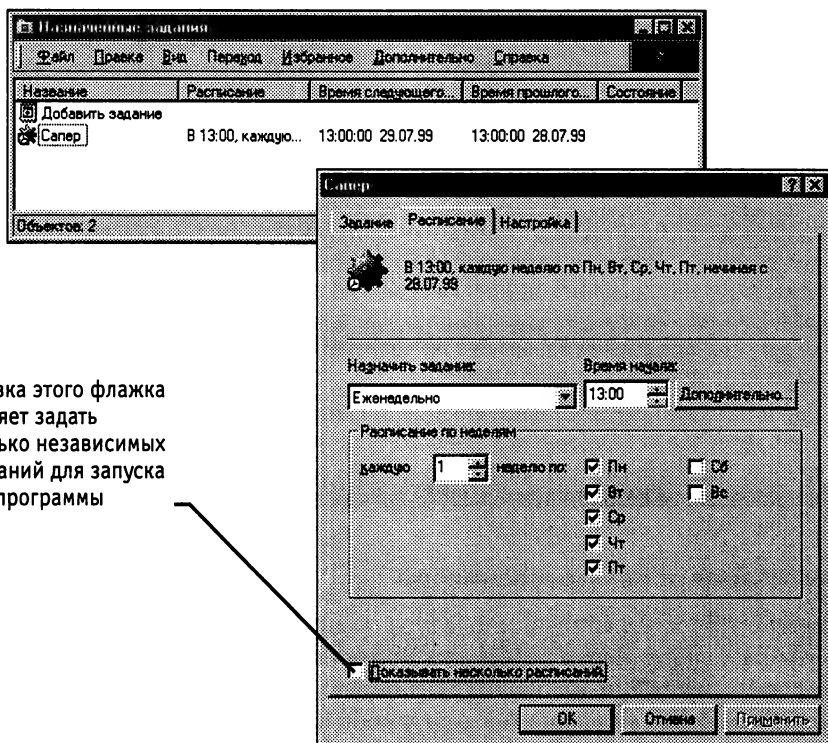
Назначенные задания

Файл Правка Вид Переход Избранное Дополнительно Справка

| Название | Расписание | Время следующего... | Время прошлого... | Состояние |
|---|---|---|---|---|
| Добавить задание | | | | |
| Сапер | В 13:00, каждую... | 13:00:00 29.07.99 | 13:00:00 28.07.99 | |

Объектов: 2

Сапер

Задание Расписание Настройка

В 13:00, каждую неделю по Пн, Вт, Ср, Чт, Пт, начиная с 28.07.99

Назначить задание: Время начала:

Еженедельно 13:00 Дополнительно...

Расписание по неделям

каждую 1 неделю по: Пн Вт Ср Чт Пт Сб Вс

Показывать несколько расписаний

OK Отмена Применить

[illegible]ка этого флажка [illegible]яет задать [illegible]ько независимых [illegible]аний для запуска программы